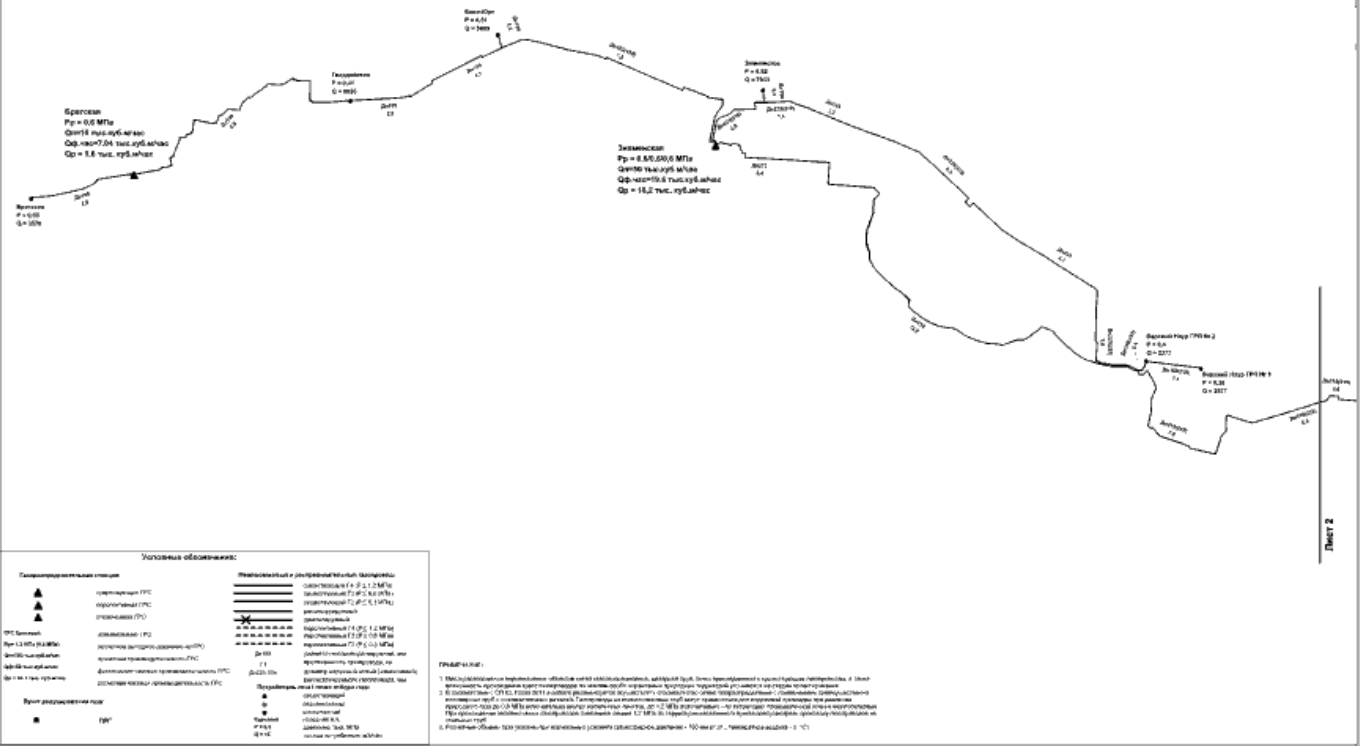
Братская
Рр = 0,6 МПа
Qн=10 тыс.куб.м/час
Qф.час=7,04 тыс.куб.м/час
Qр = 1,6 тыс. куб.м/час

Братская
P = 0,55
Q = 1570

Зеленская
Рр = 0,6/0,6/0,6 МПа
Qн=50 тыс.куб.м/час
Qф.час=19,6 тыс.куб.м/час
Qр = 16,2 тыс. куб.м/час

Верхний Нсур ГРП № 2
P = 0,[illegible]
Q = 2277

Верхний Нсур ГРП № 1
P = 0,38
Q = 2077

Лист 2

Условные обозначения:

Газораспределительные станции
существующие ГРС
перспективные ГРС
ликвидируемые ГРС

ГРС Братская
Рр=1,2 МПа (0,6 МПа)
Qн=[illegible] тыс.куб.м/час
Qф=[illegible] куб.м/час
Qр = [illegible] тыс. куб.м/час

наименование ГРС
расчетное выходное давление на ГРС
проектная производительность ГРС
фактическая часовая производительность ГРС
расчетная часовая производительность ГРС

Пункт редуцирования газа
ГРП

Межпоселковые и распределительные газопроводы

Потребитель газа / точка отбора газа

ПРИМЕЧАНИЕ:
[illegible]